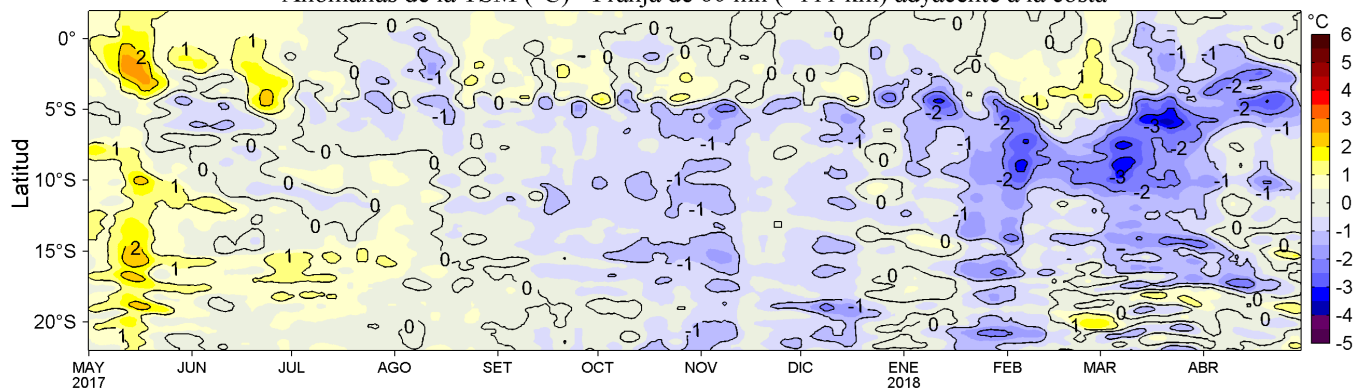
Anomalías de la TSM (°C) - Franja de 60 mn (~111 km) adyacente a la costa

°C
6
5
4
3
2
1
0
-1
-2
-3
-4
-5

Latitud

0°
5°S
10°S
15°S
20°S

MAY 2017
JUN
JUL
AGO
SET
OCT
NOV
DIC
ENE 2018
FEB
MAR
ABR

2
1
1
0
0
-1
0
0
-1
0
0
0
0
-1
0
0
1
0
0
1
2
1
1
1
1
0
0
0
-1
-1
-1
-1
-1
-1
-1
0
0
0
-2
-1
-2
-2
-1
0
1
0
-1
-1
0
-2
-3
-2
-2
-2
-3
-2
-1
-1
-1
0
0
0
0
1
0
-1
0
0
0